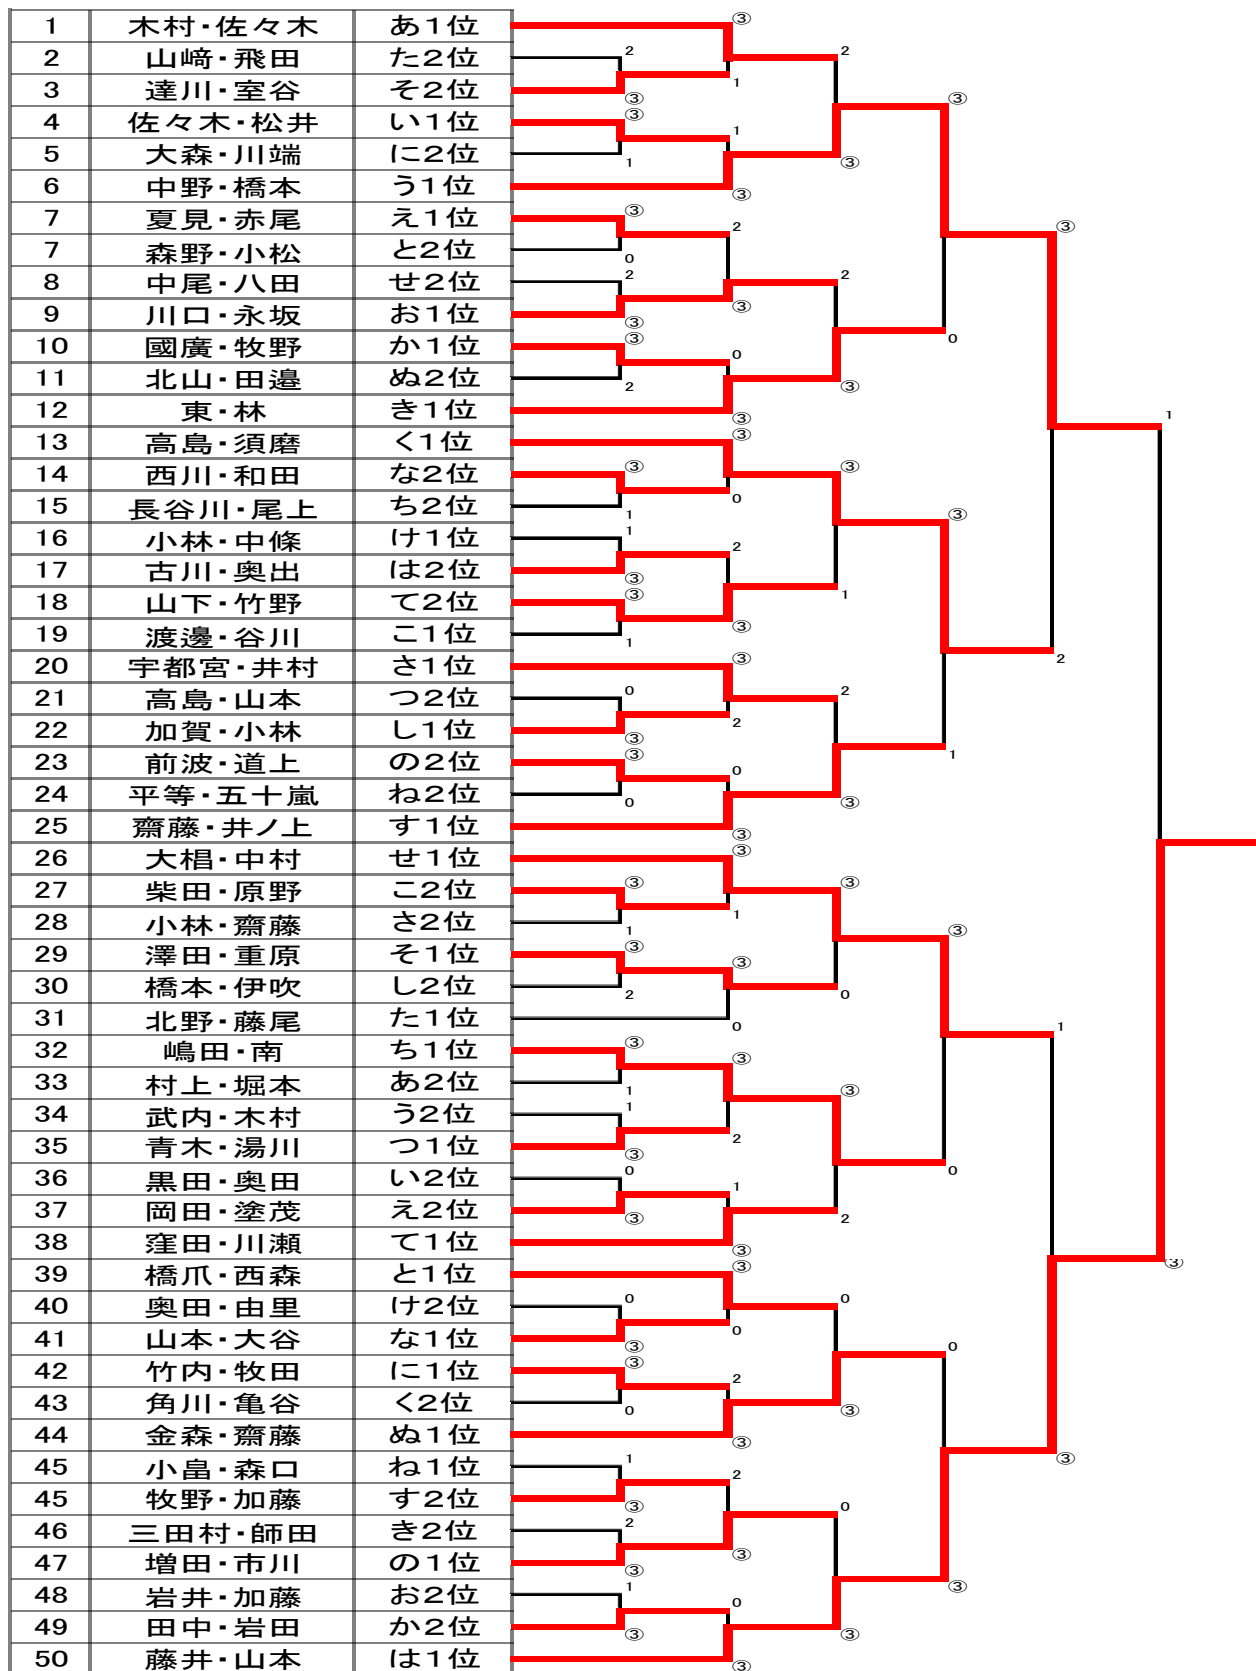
| 1 | 木村・佐々木 | あ1位 |
|---|---|---|
| 2 | 山﨑・飛田 | た2位 |
| 3 | 達川・室谷 | そ2位 |
| 4 | 佐々木・松井 | い1位 |
| 5 | 大森・川端 | に2位 |
| 6 | 中野・橋本 | う1位 |
| 7 | 夏見・赤尾 | え1位 |
| 7 | 森野・小松 | と2位 |
| 8 | 中尾・八田 | せ2位 |
| 9 | 川口・永坂 | お1位 |
| 10 | 國廣・牧野 | か1位 |
| 11 | 北山・田邉 | ぬ2位 |
| 12 | 東・林 | き1位 |
| 13 | 高島・須磨 | く1位 |
| 14 | 西川・和田 | な2位 |
| 15 | 長谷川・尾上 | ち2位 |
| 16 | 小林・中條 | け1位 |
| 17 | 古川・奥出 | は2位 |
| 18 | 山下・竹野 | て2位 |
| 19 | 渡邊・谷川 | こ1位 |
| 20 | 宇都宮・井村 | さ1位 |
| 21 | 高島・山本 | つ2位 |
| 22 | 加賀・小林 | し1位 |
| 23 | 前波・道上 | の2位 |
| 24 | 平等・五十嵐 | ね2位 |
| 25 | 齋藤・井ノ上 | す1位 |
| 26 | 大椙・中村 | せ1位 |
| 27 | 柴田・原野 | こ2位 |
| 28 | 小林・齋藤 | さ2位 |
| 29 | 澤田・重原 | そ1位 |
| 30 | 橋本・伊吹 | し2位 |
| 31 | 北野・藤尾 | た1位 |
| 32 | 嶋田・南 | ち1位 |
| 33 | 村上・堀本 | あ2位 |
| 34 | 武内・木村 | う2位 |
| 35 | 青木・湯川 | つ1位 |
| 36 | 黒田・奥田 | い2位 |
| 37 | 岡田・塗茂 | え2位 |
| 38 | 窪田・川瀬 | て1位 |
| 39 | 橋爪・西森 | と1位 |
| 40 | 奥田・由里 | け2位 |
| 41 | 山本・大谷 | な1位 |
| 42 | 竹内・牧田 | に1位 |
| 43 | 角川・亀谷 | く2位 |
| 44 | 金森・齋藤 | ぬ1位 |
| 45 | 小畠・森口 | ね1位 |
| 45 | 牧野・加藤 | す2位 |
| 46 | 三田村・師田 | き2位 |
| 47 | 増田・市川 | の1位 |
| 48 | 岩井・加藤 | お2位 |
| 49 | 田中・岩田 | か2位 |
| 50 | 藤井・山本 | は1位 |

③ 2 1 ③ ③ 1 1 ③ ③ 2 ③ 0 2 2 ③ ③ ③ 0 0 2 ③ ③ 1 ③ ③ ③ 0 1 ③ ③ 1 2 ③ ③ 1 1 ③ 2 ③ 0 2 2 ③ ③ 1 ③ 0 0 ③ ③ ③ ③ ③ 1 1 ③ ③ 2 0 0 1 ③ ③ ③ 1 1 2 ③ ③ 0 0 1 ③ ③ 2 ③ ③ 0 0 ③ 0 0 ③ ③ 2 0 ③ ③ ③ 1 2 ③ 0 2 ③ ③ 1 0 ③ ③ ③